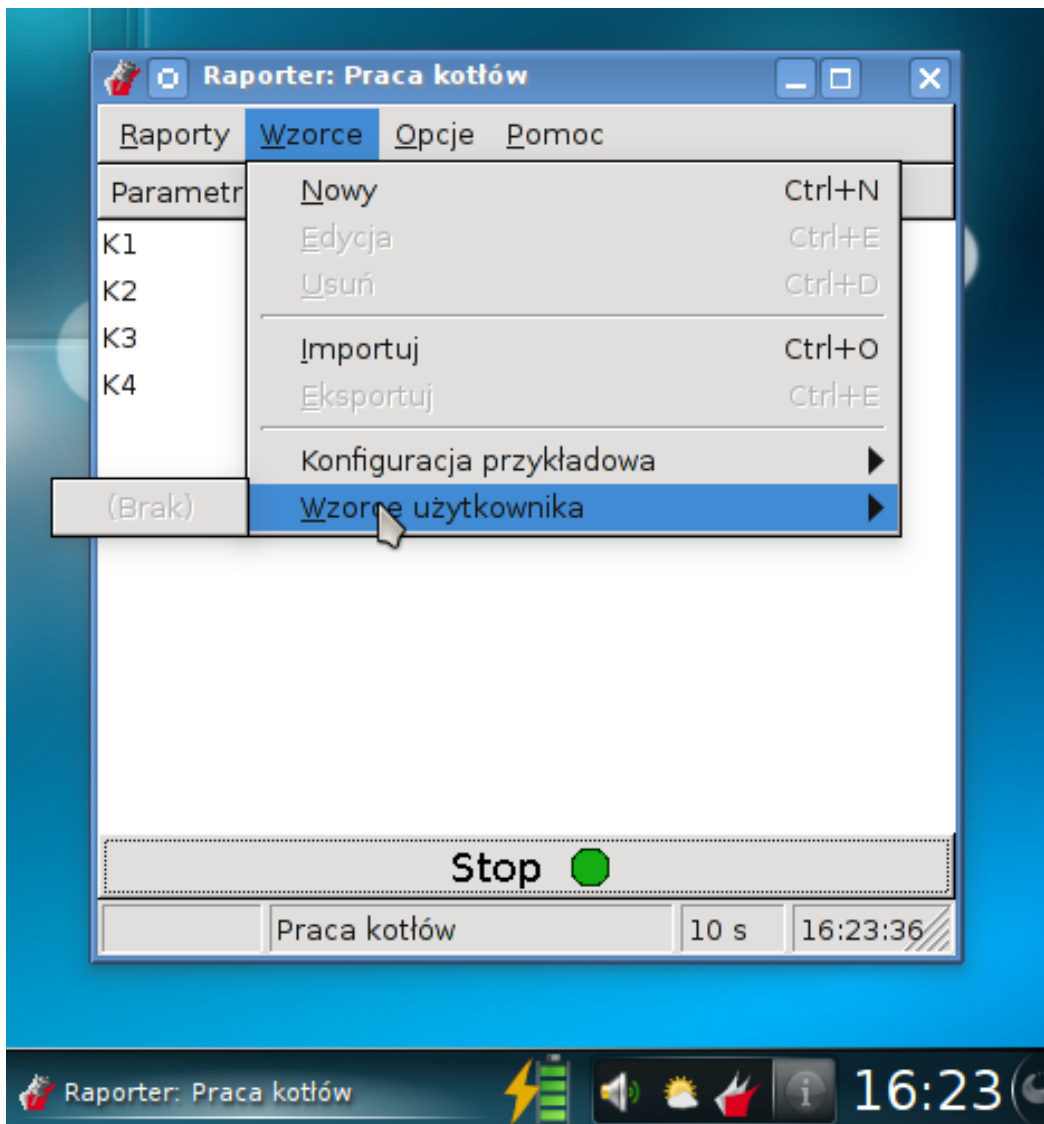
Raporter: Praca kotłów

Raporty Wzorce Opcje Pomoc

Parametr

K1
K2
K3
K4

Nowy Ctrl+N
Edycja Ctrl+E
Usuń Ctrl+D
Importuj Ctrl+O
Eksportuj Ctrl+E
Konfiguracja przykładowa
Wzorce użytkownika

(Brak)

Stop

Praca kotłów
10 s
16:23:36

Raporter: Praca kotłów
16:23